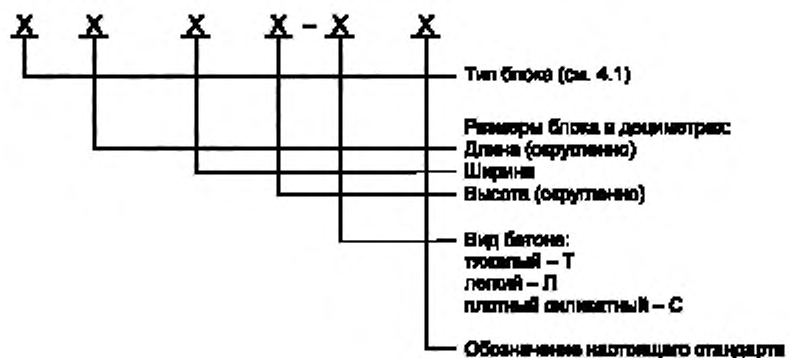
X X X X - X X

Тип блока (см. 4.1)

Размеры блока в дециметрах:
Длина (округленно)
Ширина
Высота (округленно)

Вид бетона:
тяжелый – Т
легкий – Л
плотный силикатный – С

Обозначение настоящего стандарта